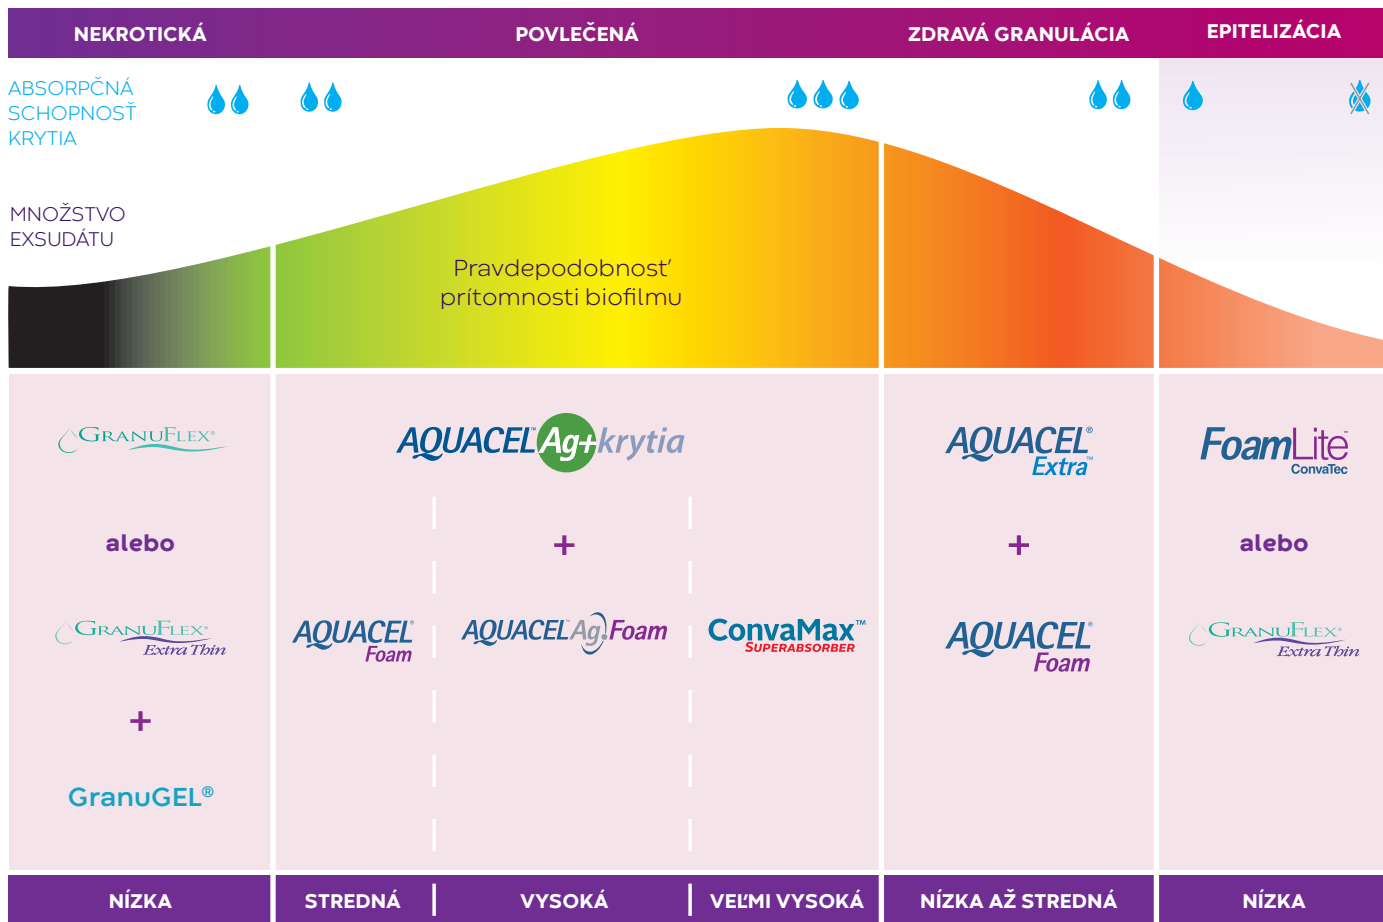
NEKROTICKÁ | POVLEČENÁ | ZDRAVÁ GRANULÁCIA | EPITELIZÁCIA

ABSORPČNÁ SCHOPNOSŤ KRYTIA

MNOŽSTVO EXSUDÁTU

Pravdepodobnosť prítomnosti biofilmu

GRANUFLEX®

alebo

GRANUFLEX® Extra Thin

+

GranuGEL®

AQUACEL® Ag+ krytia

+

AQUACEL® Foam

AQUACEL® Ag Foam

ConvaMax™ SUPERABSORBER

AQUACEL® Extra™

+

AQUACEL® Foam

FoamLite™ ConvaTec

alebo

GRANUFLEX® Extra Thin

| NÍZKA | STREDNÁ | VYSOKÁ | VEĽMI VYSOKÁ | NÍZKA AŽ STREDNÁ | NÍZKA |
|---|---|---|---|---|---|